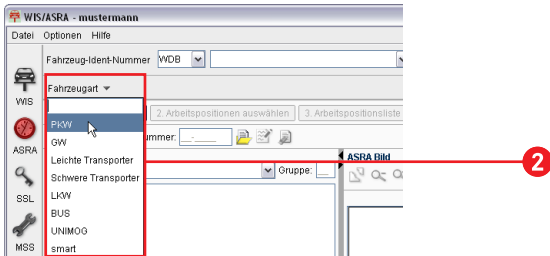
WIS/ASRA - mustermann

Datei Optionen Hilfe

Fahrzeug-Ident-Nummer WDB

WIS

ASRA

SSL

MSS

Fahrzeugart

PKW
GW
Leichte Transporter
Schwere Transporter
LKW
BUS
UNIMOG
smart

2. Arbeitspositionen auswählen

3. Arbeitspositionsliste

ummer:

Gruppe:

ASRA Bild

2